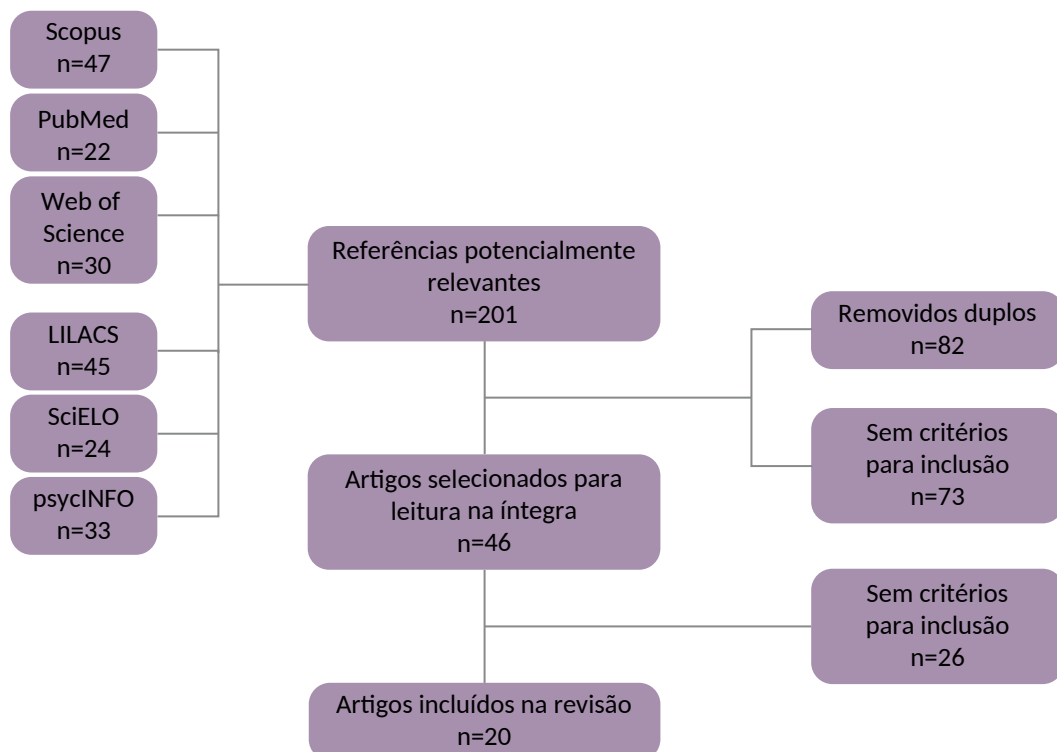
Scopus
n=47

PubMed
n=22

Web of Science
n=30

LILACS
n=45

SciELO
n=24

psycINFO
n=33

Referências potencialmente relevantes
n=201

Removidos duplos
n=82

Sem critérios para inclusão
n=73

Artigos selecionados para leitura na íntegra
n=46

Sem critérios para inclusão
n=26

Artigos incluídos na revisão
n=20